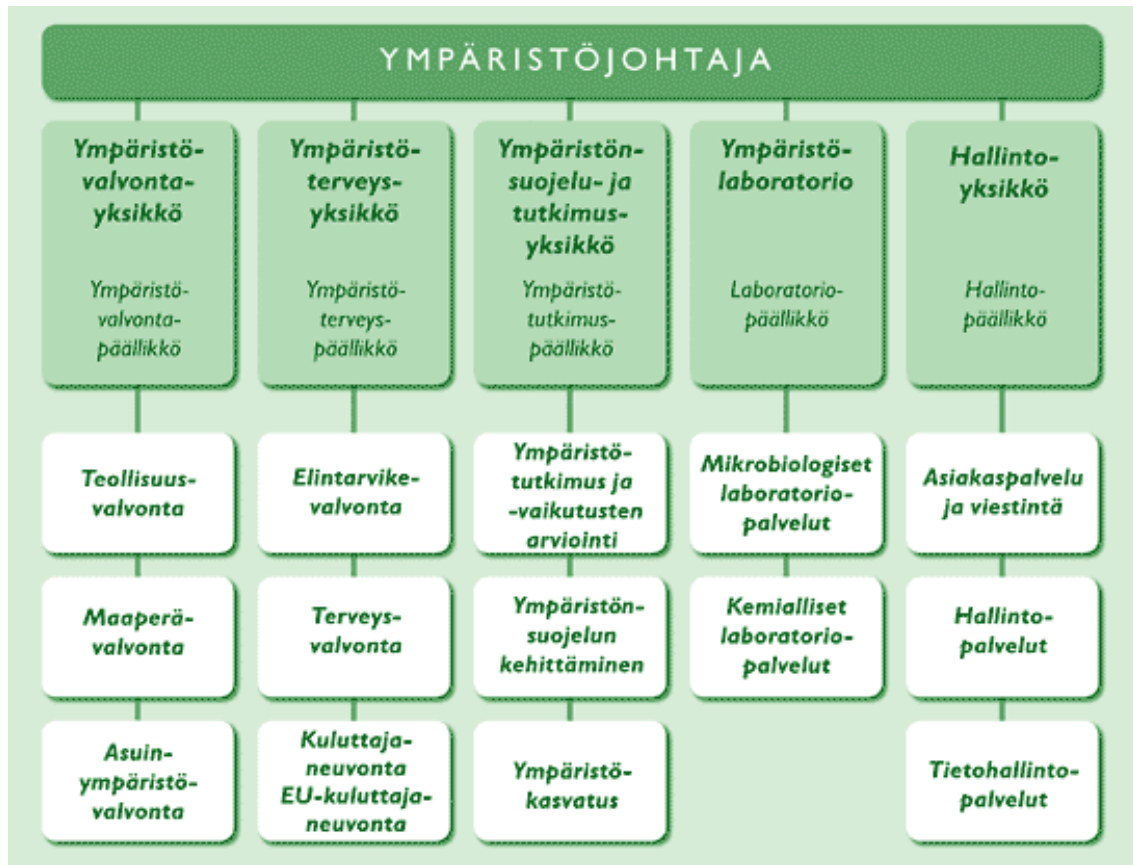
YMPÄRISTÖJOHTAJA

Ympäristövalvontayksikkö

Ympäristövalvontapäällikkö

Teollisuusvalvonta

Maaperävalvonta

Asuinympäristövalvonta

Ympäristöterveysyksikkö

Ympäristöterveyspäällikkö

Elintarvikevalvonta

Terveysvalvonta

Kuluttajaneuvonta EU-kuluttajaneuvonta

Ympäristönsuojelu- ja tutkimusyksikkö

Ympäristötutkimuspäällikkö

Ympäristötutkimus ja -vaikutusten arviointi

Ympäristönsuojelun kehittäminen

Ympäristökasvatus

Ympäristölaboratorio

Laboratoriopäällikkö

Mikrobiologiset laboratoriopalvelut

Kemialliset laboratoriopalvelut

Hallintoyksikkö

Hallintopäällikkö

Asiakaspalvelu ja viestintä

Hallintopalvelut

Tietohallintopalvelut